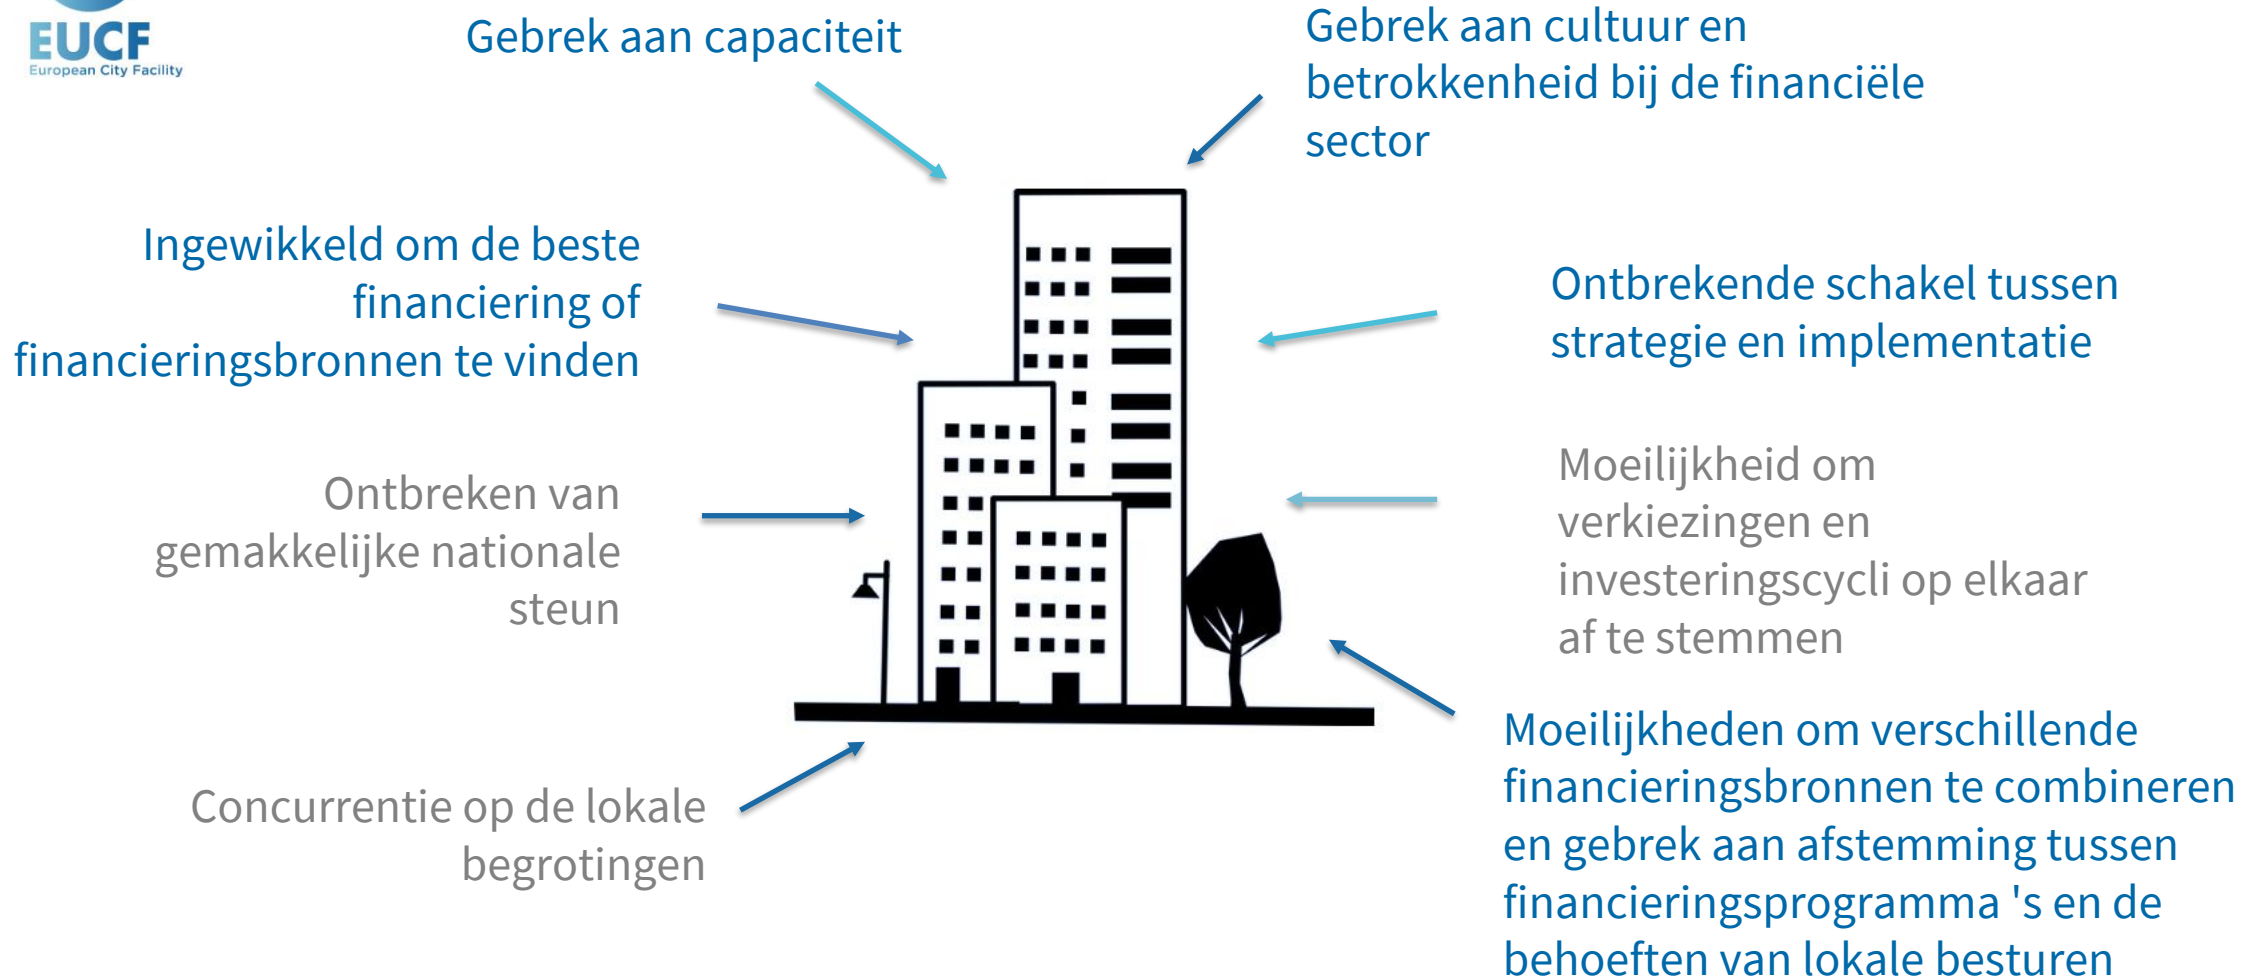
EUCF
European City Facility

Gebrek aan capaciteit

Gebrek aan cultuur en betrokkenheid bij de financiële sector

Ingewikkeld om de beste financiering of financieringsbronnen te vinden

Ontbrekende schakel tussen strategie en implementatie

Ontbreken van gemakkelijke nationale steun

Moeilijkheid om verkiezingen en investeringscycli op elkaar af te stemmen

Concurrentie op de lokale begrotingen

Moeilijkheden om verschillende financieringsbronnen te combineren en gebrek aan afstemming tussen financieringsprogramma 's en de behoeften van lokale besturen